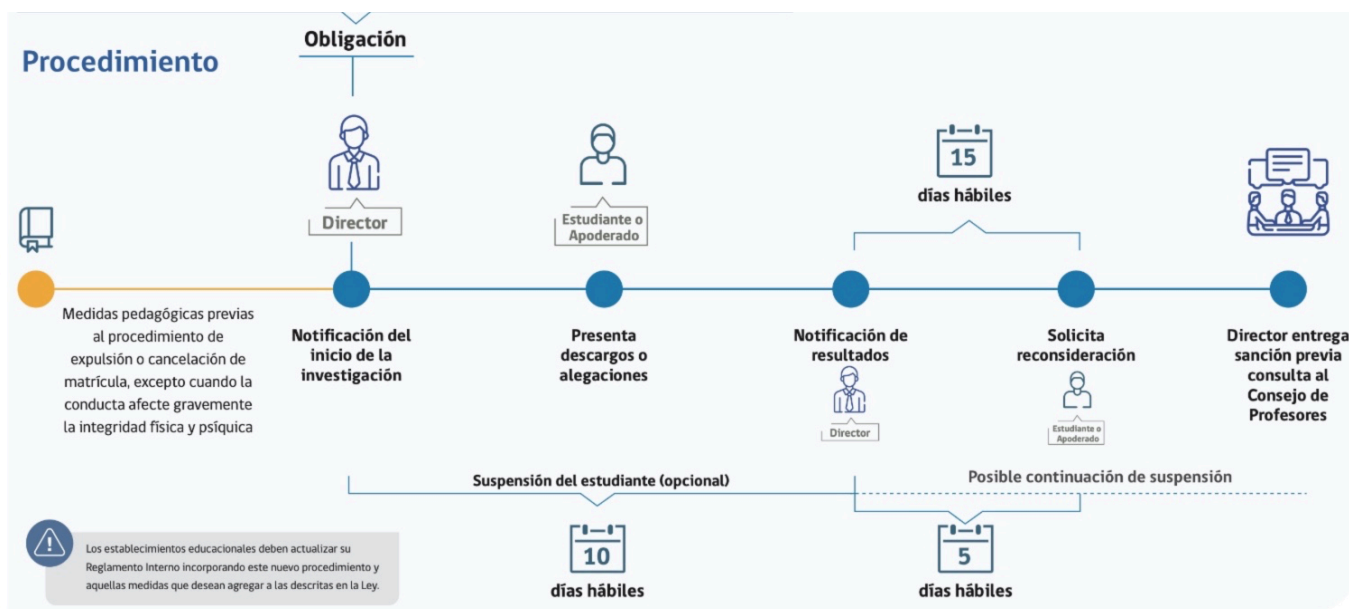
Procedimiento

Obligación

Director

Estudiante o Apoderado

15

días hábiles

Medidas pedagógicas previas al procedimiento de expulsión o cancelación de matrícula, excepto cuando la conducta afecte gravemente la integridad física y psíquica

Notificación del inicio de la investigación

Presenta descargos o alegaciones

Notificación de resultados

Director

Solicita reconsideración

Estudiante o Apoderado

Director entrega sanción previa consulta al Consejo de Profesores

Suspensión del estudiante (opcional)

Posible continuación de suspensión

Los establecimientos educacionales deben actualizar su Reglamento Interno incorporando este nuevo procedimiento y aquellas medidas que desean agregar a las descritas en la Ley.

10

días hábiles

5

días hábiles